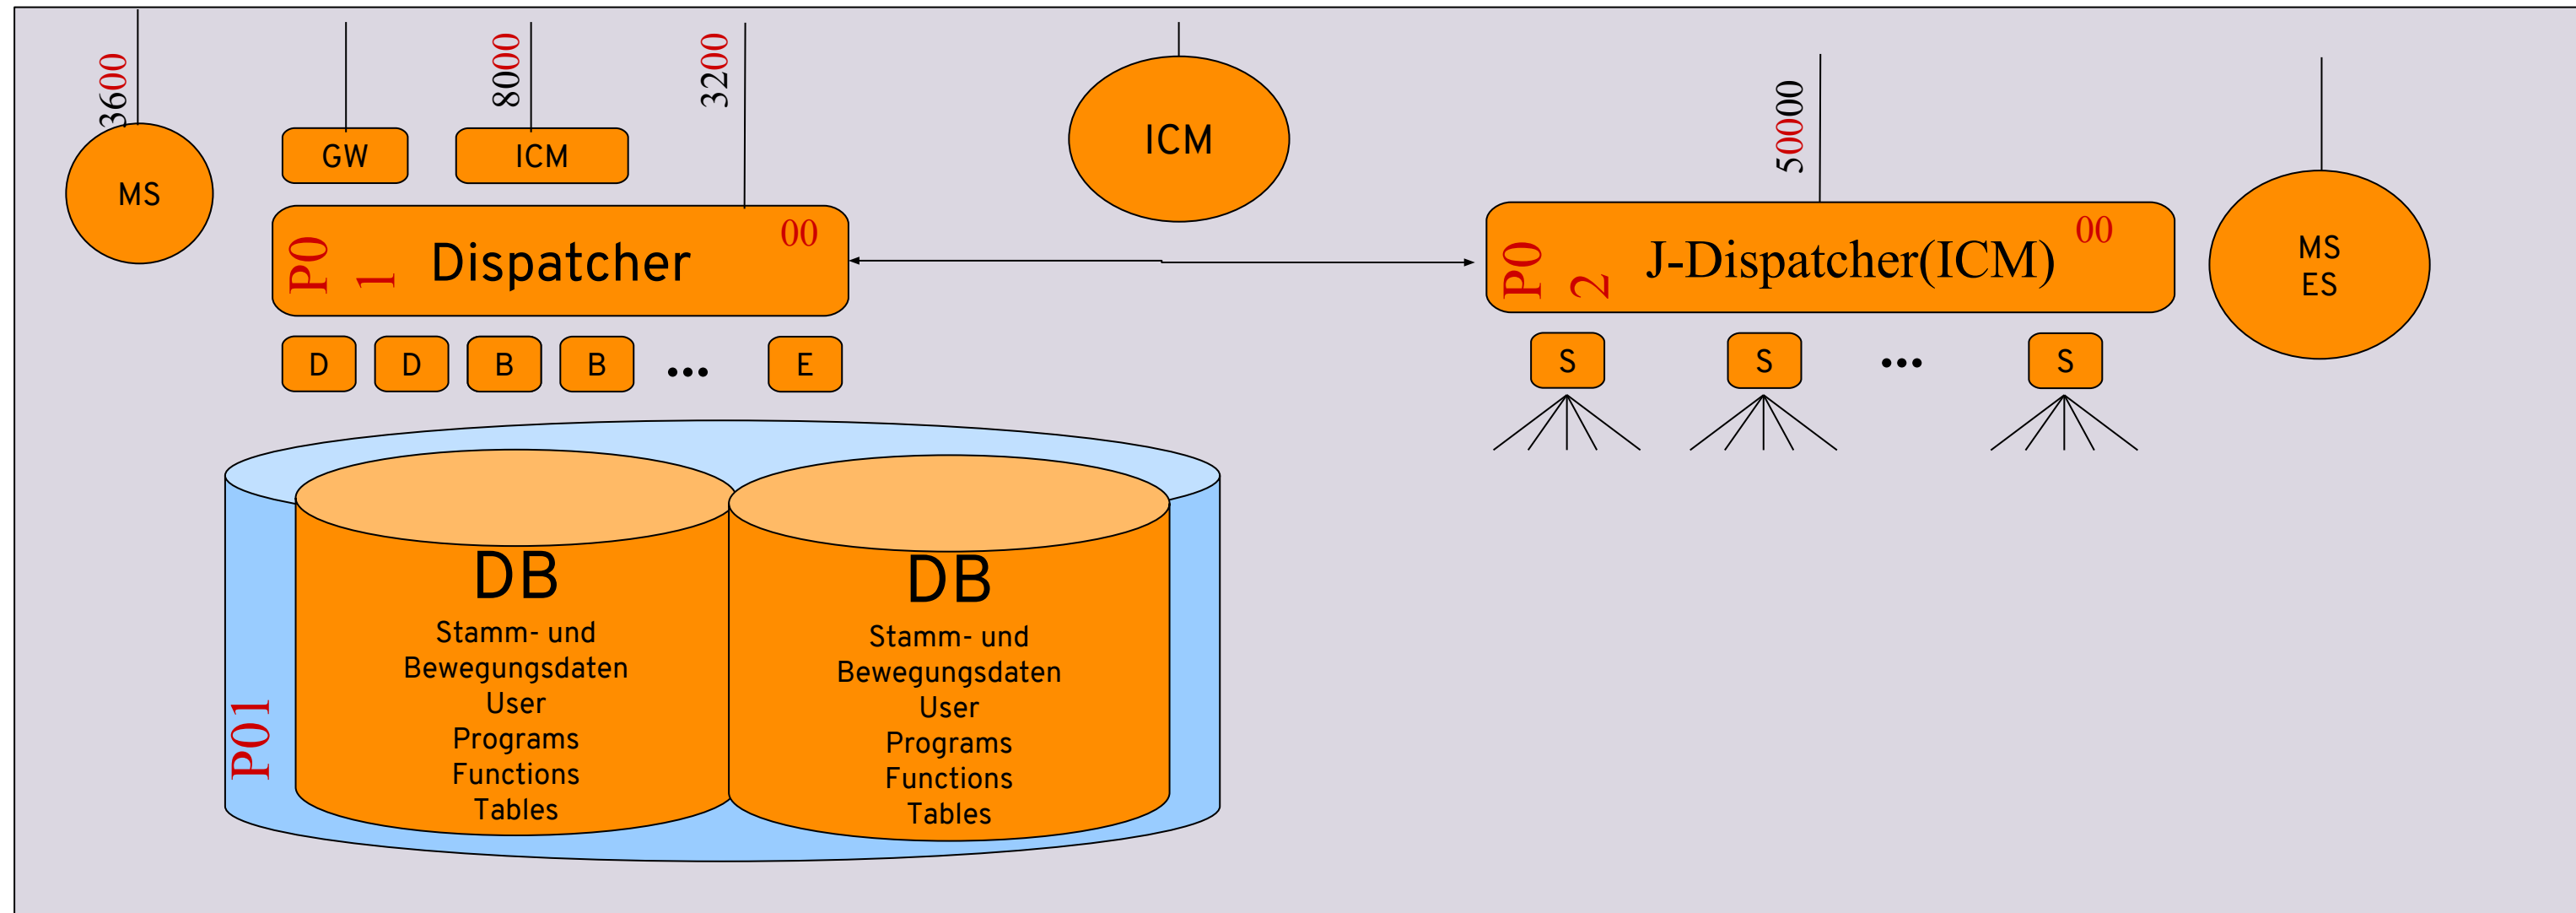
3600
MS
GW
8000
ICM
3200
ICM
50000
P0 1 Dispatcher 00
P0 2 J-Dispatcher(ICM) 00
MS ES
D D B B ... E
S S ... S
DB
Stamm- und Bewegungsdaten
User
Programs
Functions
Tables
DB
Stamm- und Bewegungsdaten
User
Programs
Functions
Tables
P01